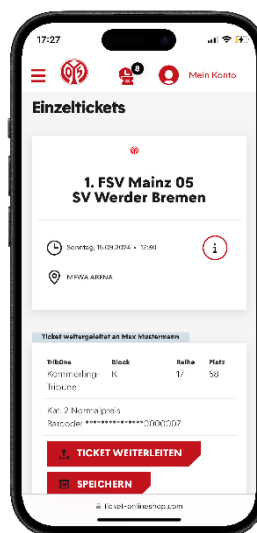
17:27

8

Mein Konto

Einzeltickets

1. FSV Mainz 05
SV Werder Bremen

Sonntag, 15.09.2024 · 17:30

MEWA ARENA

Ticket weitergeleitet an Max Mustermann

| Tribüne | Block | Reihe | Platz |
|---|---|---|---|
| Kommerling-Tribüne | K | 17 | 58 |

Kat. 2 Normalpreis
Barcode: ************0000007

TICKET WEITERLEITEN

SPEICHERN

ticket-onlineshop.com